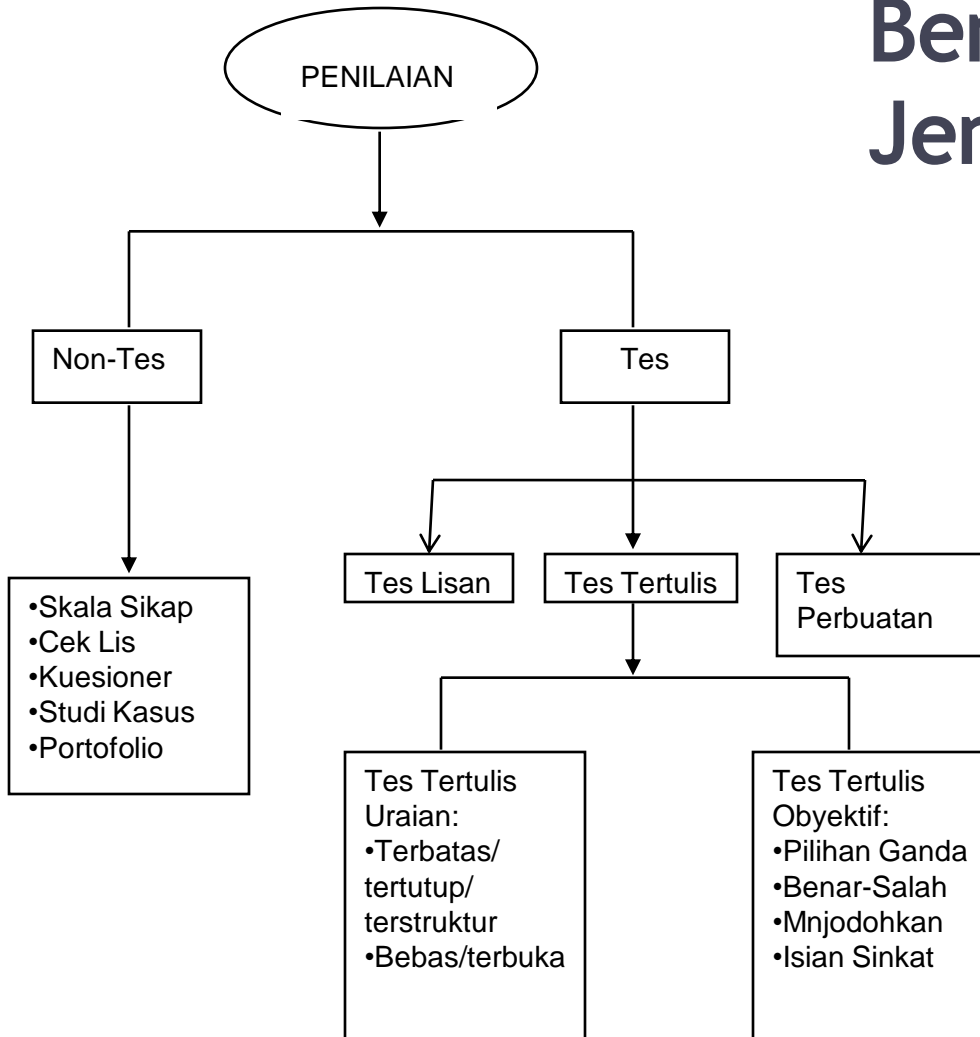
Ben
Jen

PENILAIAN

Non-Tes

Tes

•Skala Sikap
•Cek Lis
•Kuesioner
•Studi Kasus
•Portofolio

Tes Lisan

Tes Tertulis

Tes Perbuatan

Tes Tertulis Uraian:
•Terbatas/ tertutup/ terstruktur
•Bebas/terbuka

Tes Tertulis Obyektif:
•Pilihan Ganda
•Benar-Salah
•Mnjodohkan
•Isian Sinkat